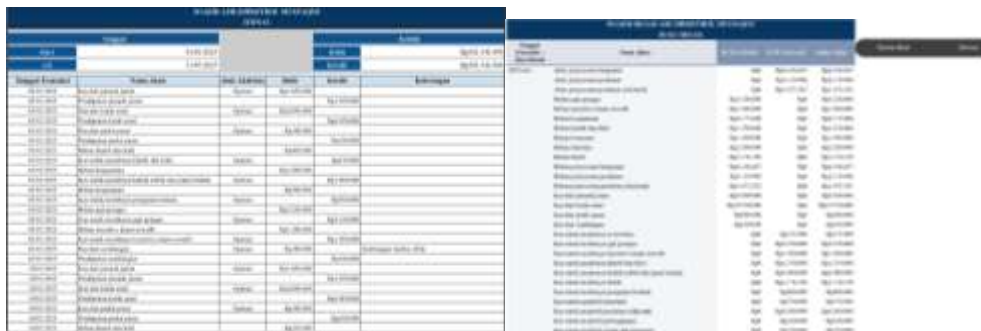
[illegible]
JURNAL

| Tanggal Transaksi | Nama Akun | Kode Akun | Debit | Kredit | Keterangan |
|---|---|---|---|---|---|
| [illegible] | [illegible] | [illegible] | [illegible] | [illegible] | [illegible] |

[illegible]
BUKU BESAR

| Tanggal Transaksi | Nama Akun | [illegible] | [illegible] | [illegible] |
|---|---|---|---|---|
| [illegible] | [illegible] | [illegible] | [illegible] | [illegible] |

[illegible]